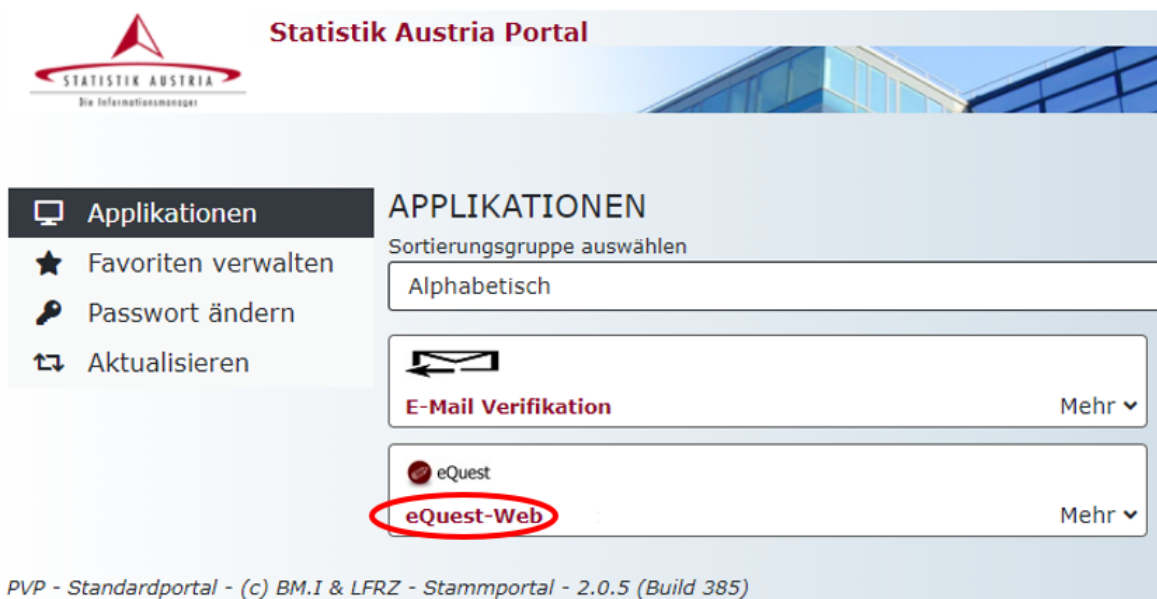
STATISTIK AUSTRIA
Die Informationsmanager

Statistik Austria Portal

Applikationen
Favoriten verwalten
Passwort ändern
Aktualisieren

APPLIKATIONEN
Sortierungsgruppe auswählen
Alphabetisch

E-Mail Verifikation
Mehr

eQuest
eQuest-Web
Mehr

PVP - Standardportal - (c) BM.I & LFRZ - Stammportal - 2.0.5 (Build 385)